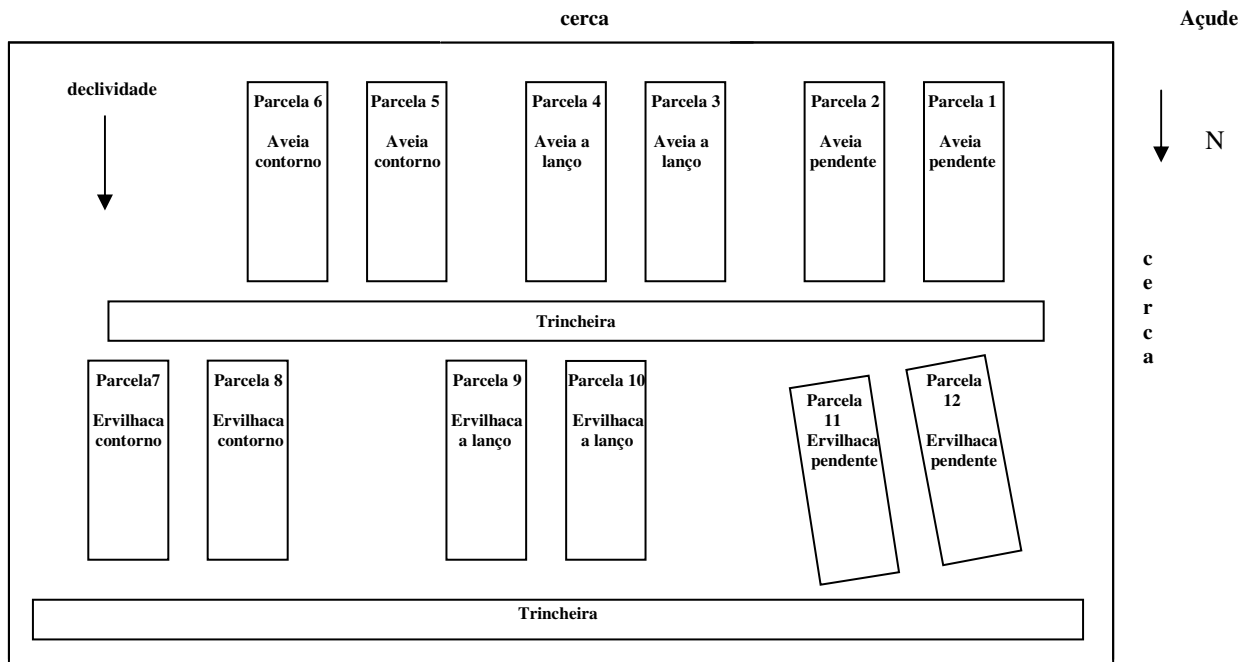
cerca

Açude

declividade

Parcela 6
Aveia contorno

Parcela 5
Aveia contorno

Parcela 4
Aveia a lanço

Parcela 3
Aveia a lanço

Parcela 2
Aveia pendente

Parcela 1
Aveia pendente

N

c
e
r
c
a

Trincheira

Parcela7
Ervilhaca contorno

Parcela 8
Ervilhaca contorno

Parcela 9
Ervilhaca a lanço

Parcela 10
Ervilhaca a lanço

Parcela 11
Ervilhaca pendente

Parcela 12
Ervilhaca pendente

Trincheira